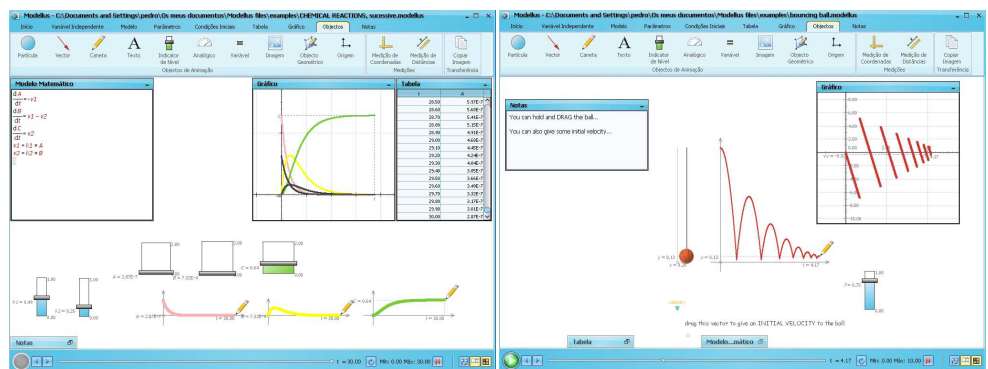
Modellus - C:\Documents and Settings\pedro\Os meus documentos\Modellus files\examples\CHEMICAL REACTIONS, sucesive.modellus

Início Variável Independente Modelo Parâmetros Condições Iniciais Tabela Gráfico Objectos Notas

Partícula Vector Caneta Texto Indicador de Nível Analógico Variável Imagem Objecto Geométrico Origem Medição de Coordenadas Medição de Distâncias Copiar Imagem
Objectos de Animação Medições Transferência

Modelo Matemático

$\frac{dA}{dt} = -k1$
$\frac{dB}{dt} = k1 - k2$
$\frac{dC}{dt} = k2$
$k1 = k1 \times A$
$k2 = k2 \times B$

Gráfico

Tabela

| t | A |
|---|---|
| 28.50 | 5.97E-7 |
| 28.60 | 5.63E-7 |
| 28.70 | 5.41E-7 |
| 28.80 | 5.15E-7 |
| 28.90 | 4.91E-7 |
| 29.00 | 4.65E-7 |
| 29.10 | 4.45E-7 |
| 29.20 | 4.24E-7 |
| 29.30 | 4.04E-7 |
| 29.40 | 3.85E-7 |
| 29.50 | 3.66E-7 |
| 29.60 | 3.49E-7 |
| 29.70 | 3.32E-7 |
| 29.80 | 3.17E-7 |
| 29.90 | 3.02E-7 |
| 30.00 | 2.87E-7 |

A = 2.87E-7 B = 7.32E-4 C = 0.64

k1 = 0.49 k2 = 0.25

t = 30.00

Notas

t = 30.00 Mín: 0.00 Máx: 30.00

Modellus - C:\Documents and Settings\pedro\Os meus documentos\Modellus files\examples\bouncing ball.modellus

Início Variável Independente Modelo Parâmetros Condições Iniciais Tabela Gráfico Objectos Notas

Partícula Vector Caneta Texto Indicador de Nível Analógico Variável Imagem Objecto Geométrico Origem Medição de Coordenadas Medição de Distâncias Copiar Imagem
Objectos de Animação Medições Transferência

Notas

You can hold and DRAG the ball...

You can also give some initial velocity...

Gráfico

y = 0.13 t = 4.17

h = 0.75

drag this vector to give an INITIAL VELOCITY to the ball!

Tabela Modelo...mático

t = 4.17 Mín: 0.00 Máx: 10.00